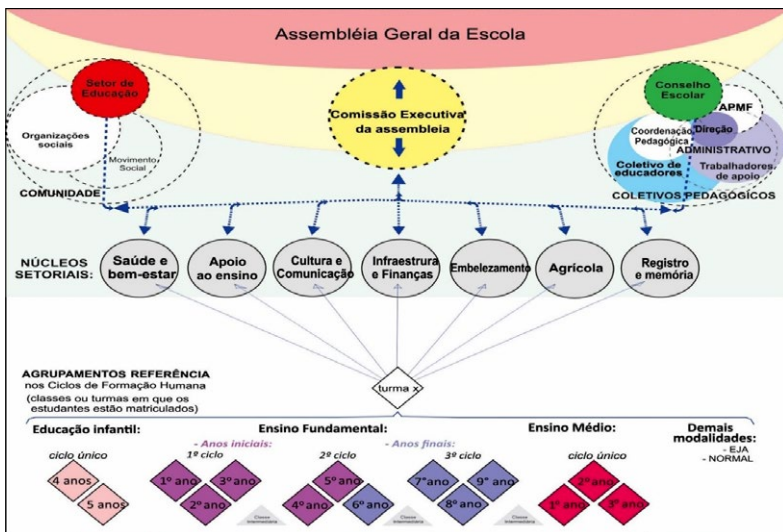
Assembléia Geral da Escola

Setor de Educação

Organizações sociais

Movimento Social

COMUNIDADE

Comissão Executiva da assembleia

Conselho Escolar

APMF

Coordenação Pedagógica

Direção

ADMINISTRATIVO

Coletivo de educadores

Trabalhadores de apoio

COLETIVOS PEDAGÓGICOS

NÚCLEOS SETORIAIS:

Saúde e bem-estar

Apoio ao ensino

Cultura e Comunicação

Infraestrura e Finanças

Embelezamento

Agrícola

Registro e memória

AGRUPAMENTOS REFERÊNCIA
nos Ciclos de Formação Humana
(classes ou turmas em que os estudantes estão matriculados)

turma x

Educação infantil:

ciclo único

4 anos

5 anos

Ensino Fundamental:

- Anos iniciais:

1º ciclo

1º ano

3º ano

2º ano

Classe Intermediária

2º ciclo

5º ano

4º ano

6º ano

Classe Intermediária

- Anos finais:

3º ciclo

7º ano

9º ano

8º ano

Classe Intermediária

Ensino Médio:

ciclo único

2º ano

1º ano

3º ano

Demais modalidades:
- EJA
- NORMAL